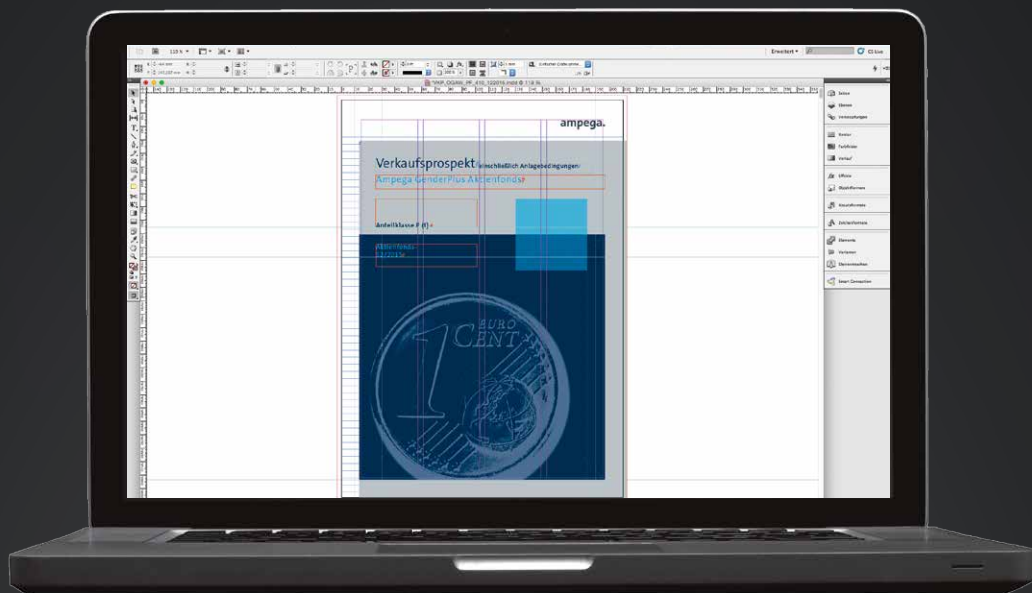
Erweitert ▾

CS Live

ampega.

Verkaufsprospekt einschließlich Anlagebedingungen

Ampega GenderPlus Aktienfonds

Anteilklasse P (t)

Aktienfonds
12/2016

1 EURO CENT

Seiten

Ebenen

Verknüpfungen

Kontur

Farbfelder

Verlauf

Effekte

Objektformate

Absatzformate

Zeichenformate

Elemente

Vorlagen

Ebenenreihen

Smart Connection